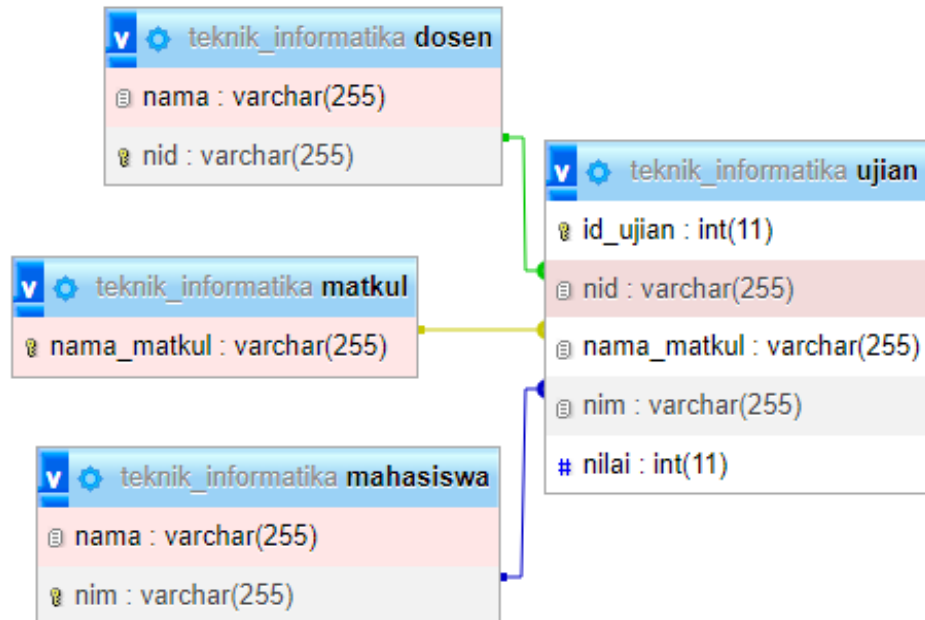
v teknik_informatika dosen
nama : varchar(255)
nid : varchar(255)

v teknik_informatika ujian
id_ujian : int(11)
nid : varchar(255)
nama_matkul : varchar(255)
nim : varchar(255)
# nilai : int(11)

v teknik_informatika matkul
nama_matkul : varchar(255)

v teknik_informatika mahasiswa
nama : varchar(255)
nim : varchar(255)